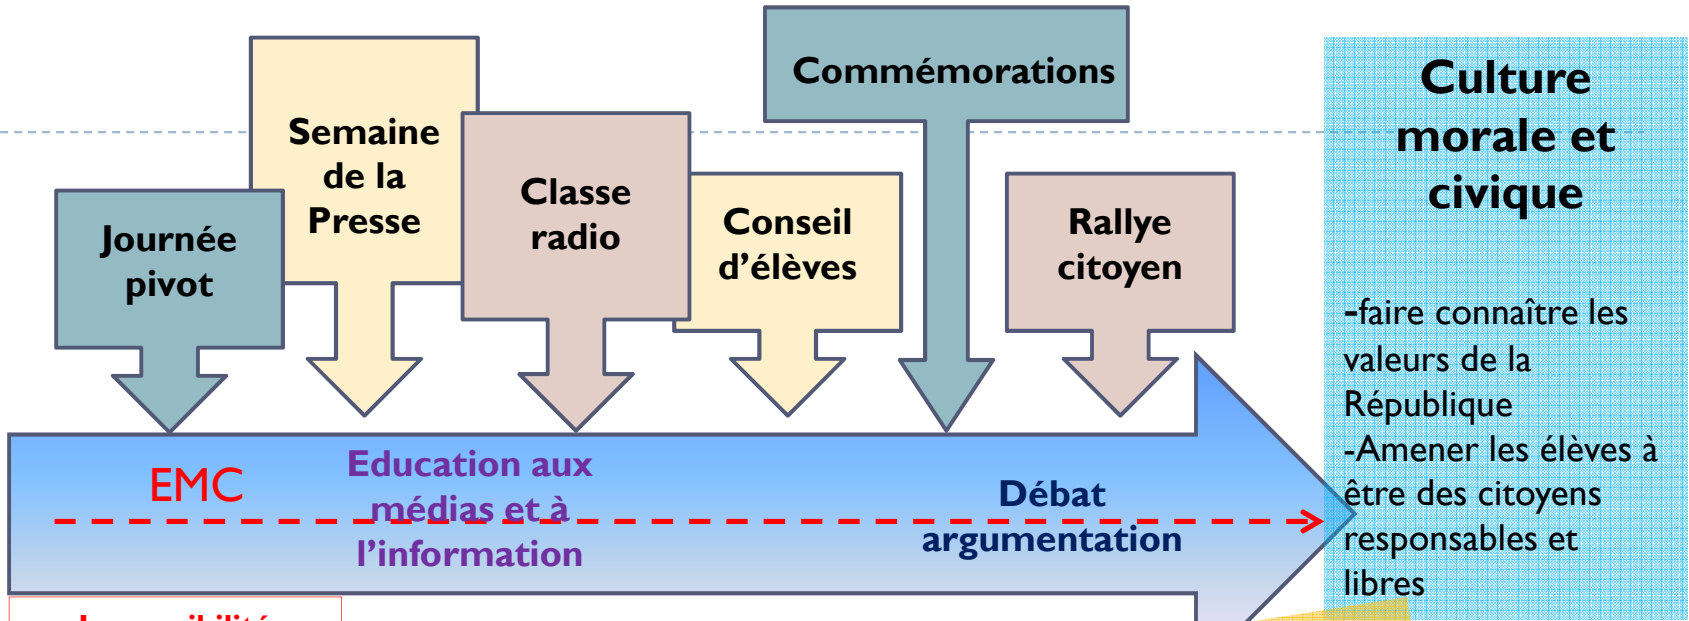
Journée pivot

Semaine de la Presse

Classe radio

Conseil d'élèves

Commémorations

Rallye citoyen

Culture morale et civique

-faire connaître les valeurs de la République
-Amener les élèves à être des citoyens responsables et libres

EMC

Education aux médias et à l'information

Débat argumentation

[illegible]